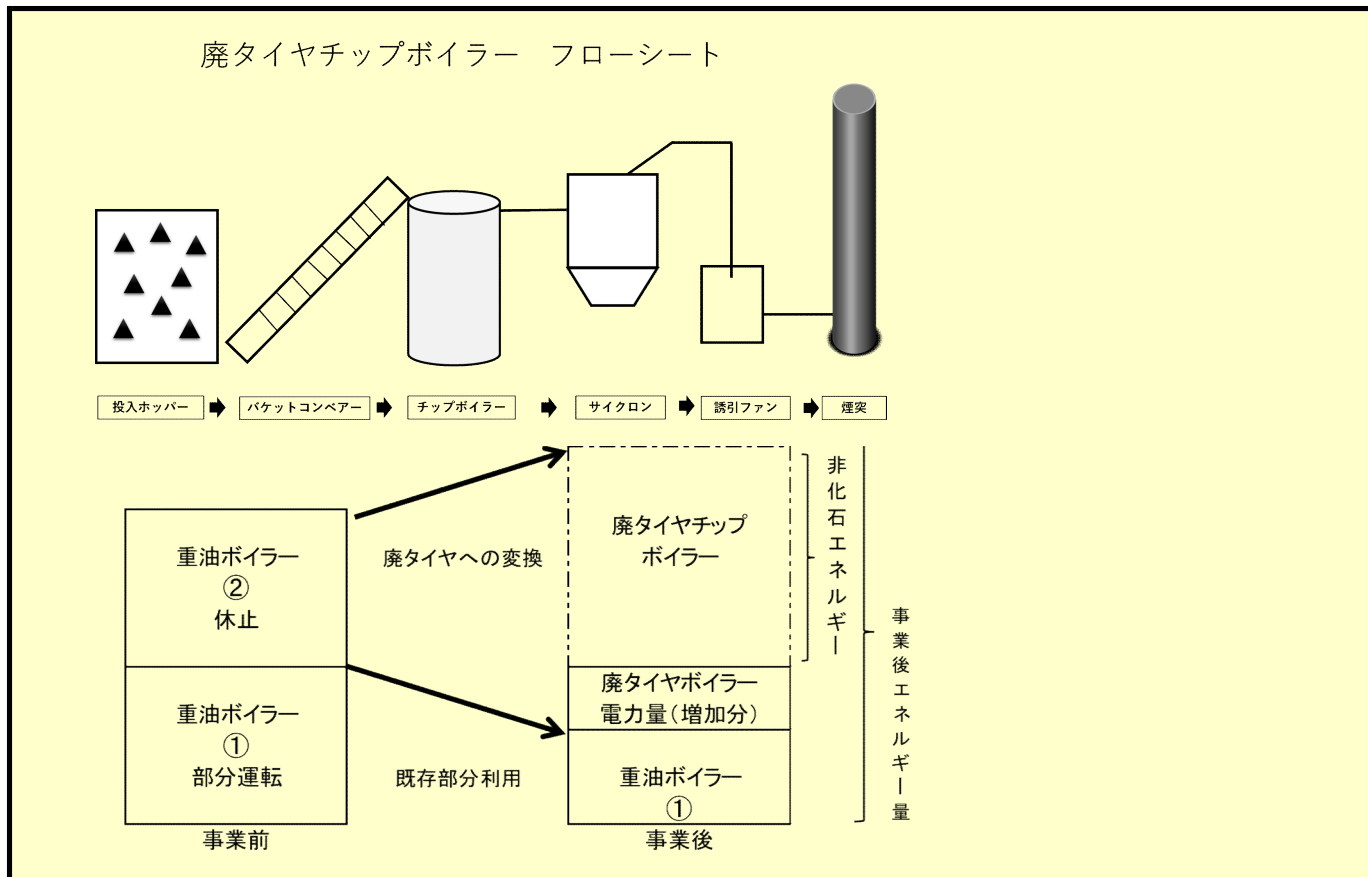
廃タイヤチップボイラー　フローシート

投入ホッパー　バケットコンベアー　チップボイラー　サイクロン　誘引ファン　煙突

重油ボイラー
②
休止

重油ボイラー
①
部分運転

事業前

廃タイヤへの変換

既存部分利用

廃タイヤチップ
ボイラー

廃タイヤボイラー
電力量（増加分）

重油ボイラー
①

事業後

非化石エネルギー

事業後エネルギー量